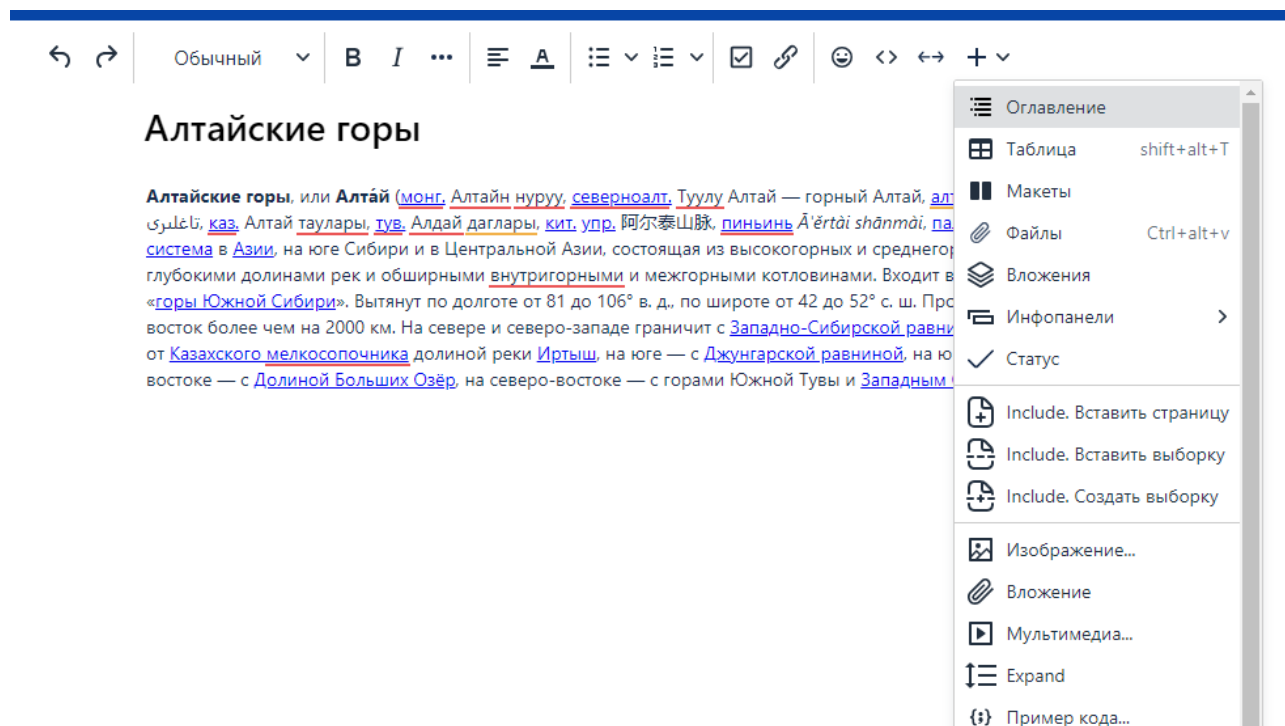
Обычный B I

Алтайские горы

**Алтайские горы**, или **Алта́й** (монг. Алтайн нуруу, северноалт. Туулу Алтай — горный Алтай, алт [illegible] تاغلرى, каз. Алтай таулары, тув. Алдай даглары, кит. упр. 阿尔泰山脉, пиньинь Ā'ěrtài shānmài, па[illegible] система в Азии, на юге Сибири и в Центральной Азии, состоящая из высокогорных и среднегор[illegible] глубокими долинами рек и обширными внутригорными и межгорными котловинами. Входит в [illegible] «горы Южной Сибири». Вытянут по долготе от 81 до 106° в. д., по широте от 42 до 52° с. ш. Про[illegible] восток более чем на 2000 км. На севере и северо-западе граничит с Западно-Сибирской равни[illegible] от Казахского мелкосопочника долиной реки Иртыш, на юге — с Джунгарской равниной, на ю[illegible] востоке — с Долиной Больших Озёр, на северо-востоке — с горами Южной Тувы и Западным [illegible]

Оглавление
Таблица shift+alt+T
Макеты
Файлы Ctrl+alt+v
Вложения
Инфопанели
Статус
Include. Вставить страницу
Include. Вставить выборку
Include. Создать выборку
Изображение...
Вложение
Мультимедиа...
Expand
Пример кода...